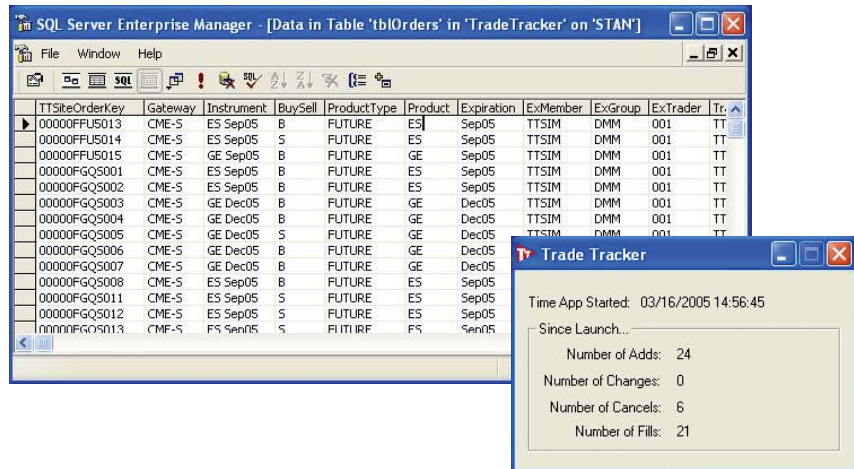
SQL Server Enterprise Manager - [Data in Table 'tblOrders' in 'TradeTracker' on 'STAN']

File Window Help

| TTSiteOrderKey | Gateway | Instrument | BuySell | ProductType | Product | Expiration | ExMember | ExGroup | ExTrader | Tr |
|---|---|---|---|---|---|---|---|---|---|---|
| 00000FFU5013 | CME-S | ES Sep05 | B | FUTURE | ES | Sep05 | TTSIM | DMM | 001 | TT |
| 00000FFU5014 | CME-S | ES Sep05 | S | FUTURE | ES | Sep05 | TTSIM | DMM | 001 | TT |
| 00000FFU5015 | CME-S | GE Sep05 | B | FUTURE | GE | Sep05 | TTSIM | DMM | 001 | TT |
| 00000FGQS001 | CME-S | ES Sep05 | B | FUTURE | ES | Sep05 | TTSIM | DMM | 001 | TT |
| 00000FGQS002 | CME-S | ES Sep05 | B | FUTURE | ES | Sep05 | TTSIM | DMM | 001 | TT |
| 00000FGQS003 | CME-S | GE Dec05 | B | FUTURE | GE | Dec05 | TTSIM | DMM | 001 | TT |
| 00000FGQS004 | CME-S | GE Dec05 | B | FUTURE | GE | Dec05 | TTSIM | DMM | 001 | TT |
| 00000FGQS005 | CME-S | GE Dec05 | S | FUTURE | GE | Dec05 | TTSIM | DMM | 001 | TT |
| 00000FGQS006 | CME-S | GE Dec05 | B | FUTURE | GE | Dec05 | | | | |
| 00000FGQS007 | CME-S | GE Dec05 | B | FUTURE | GE | Dec05 | | | | |
| 00000FGQS008 | CME-S | ES Sep05 | B | FUTURE | ES | Sep05 | | | | |
| 00000FGQS011 | CME-S | ES Sep05 | S | FUTURE | ES | Sep05 | | | | |
| 00000FGQS012 | CME-S | ES Sep05 | S | FUTURE | ES | Sep05 | | | | |
| 00000FGQS013 | CME-S | ES Sep05 | S | FUTURE | ES | Sep05 | | | | |

Trade Tracker

Time App Started: 03/16/2005 14:56:45

Since Launch...

Number of Adds: 24

Number of Changes: 0

Number of Cancels: 6

Number of Fills: 21